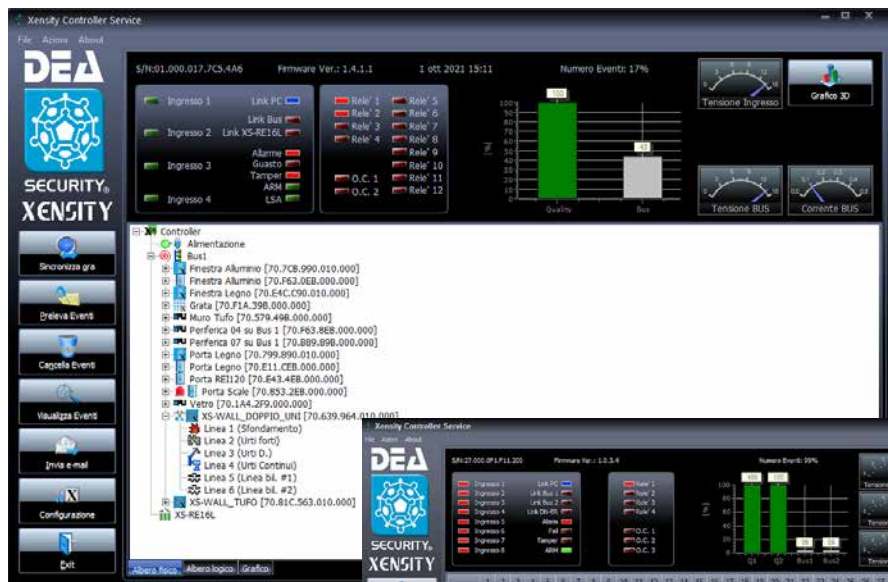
Xensity Controller Service

File Azioni About

DEA

SECURITY® XENSITY

S/N:01.000.017.7C5.4A6 Firmware Ver.: 1.4.1.1 1 ott 2021 15:11 Numero Eventi: 17%

Ingresso 1 Link PC
Ingresso 2 Link Bus Link XS-RE16L
Ingresso 3 Allarme Guasto Tamper ARM
Ingresso 4 LSA

Rele' 1 Rele' 2 Rele' 3 Rele' 4 Rele' 5 Rele' 6 Rele' 7 Rele' 8 Rele' 9 Rele' 10 Rele' 11 Rele' 12
O.C. 1 O.C. 2

100 90 80 70 60 50 40 30 20 10 0
[%]
100
43
Quality Bus

Tensione Ingresso
Grafico 3D
Tensione BUS
Corrente BUS

Sincronizza ora
Preleva Eventi
Cancella Eventi
Visualizza Eventi
Invia e-mail
Configurazione
Exit

Controller
Alimentazione
Bus1
Finestra Alluminio [70.7CB.990.010.000]
Finestra Alluminio [70.F63.0EB.000.000]
Finestra Legno [70.E4C.C90.010.000]
Grata [70.F1A.398.000.000]
Muro Tufo [70.579.498.000.000]
Periferica 04 su Bus 1 [70.F63.8EB.000.000]
Periferica 07 su Bus 1 [70.B89.898.000.000]
Porta Legno [70.799.890.010.000]
Porta Legno [70.E11.CEB.000.000]
Porta REI120 [70.E43.4EB.000.000]
Porta Scale [70.853.2EB.000.000]
Vetro [70.1A4.2F9.000.000]
XS-WALL_DOPPIO_UNI [70.639.964.010.000]
Linea 1 (Sfondamento)
Linea 2 (Urti forti)
Linea 3 (Urti D.)
Linea 4 (Urti Continui)
Linea 5 (Linea bil. #1)
Linea 6 (Linea bil. #2)
XS-WALL_TUFO [70.81C.563.010.000]
XS-RE16L

Albero fisico Albero logico Grafico

Xensity Controller Service
File Azioni About

DEA
SECURITY® XENSITY

S/N:27.000.0F1.F11.200 Firmware Ver.: 1.0.3.4 Numero Eventi: 99%

Ingresso 1 Ingresso 2 Ingresso 3 Ingresso 4 Ingresso 5 Ingresso 6 Ingresso 7 Ingresso 8
Link PC Link Bus 1 Link Bus 2 Link DS-RS Allarme Fail Tamper ARM

Rele' 1 Rele' 2 Rele' 3 Rele' 4
O.C. 1 O.C. 2 O.C. 3

100 100 06 06
[%]
Q1 Q2 Bus1 Bus2

Tensio Tensio Tensio